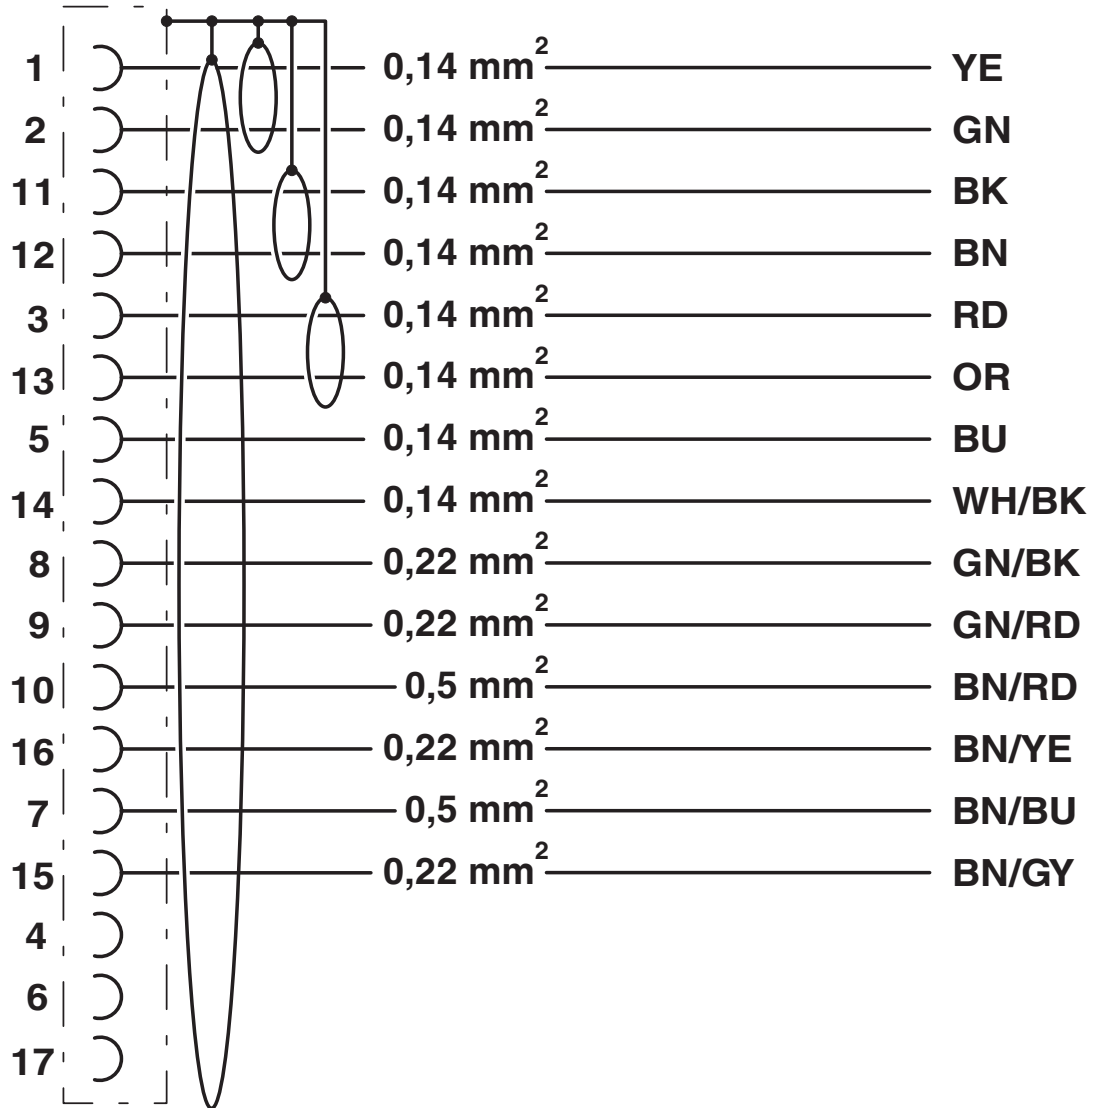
1 0,14 $mm^2$ YE
2 0,14 $mm^2$ GN
11 0,14 $mm^2$ BK
12 0,14 $mm^2$ BN
3 0,14 $mm^2$ RD
13 0,14 $mm^2$ OR
5 0,14 $mm^2$ BU
14 0,14 $mm^2$ WH/BK
8 0,22 $mm^2$ GN/BK
9 0,22 $mm^2$ GN/RD
10 0,5 $mm^2$ BN/RD
16 0,22 $mm^2$ BN/YE
7 0,5 $mm^2$ BN/BU
15 0,22 $mm^2$ BN/GY
4
6
17